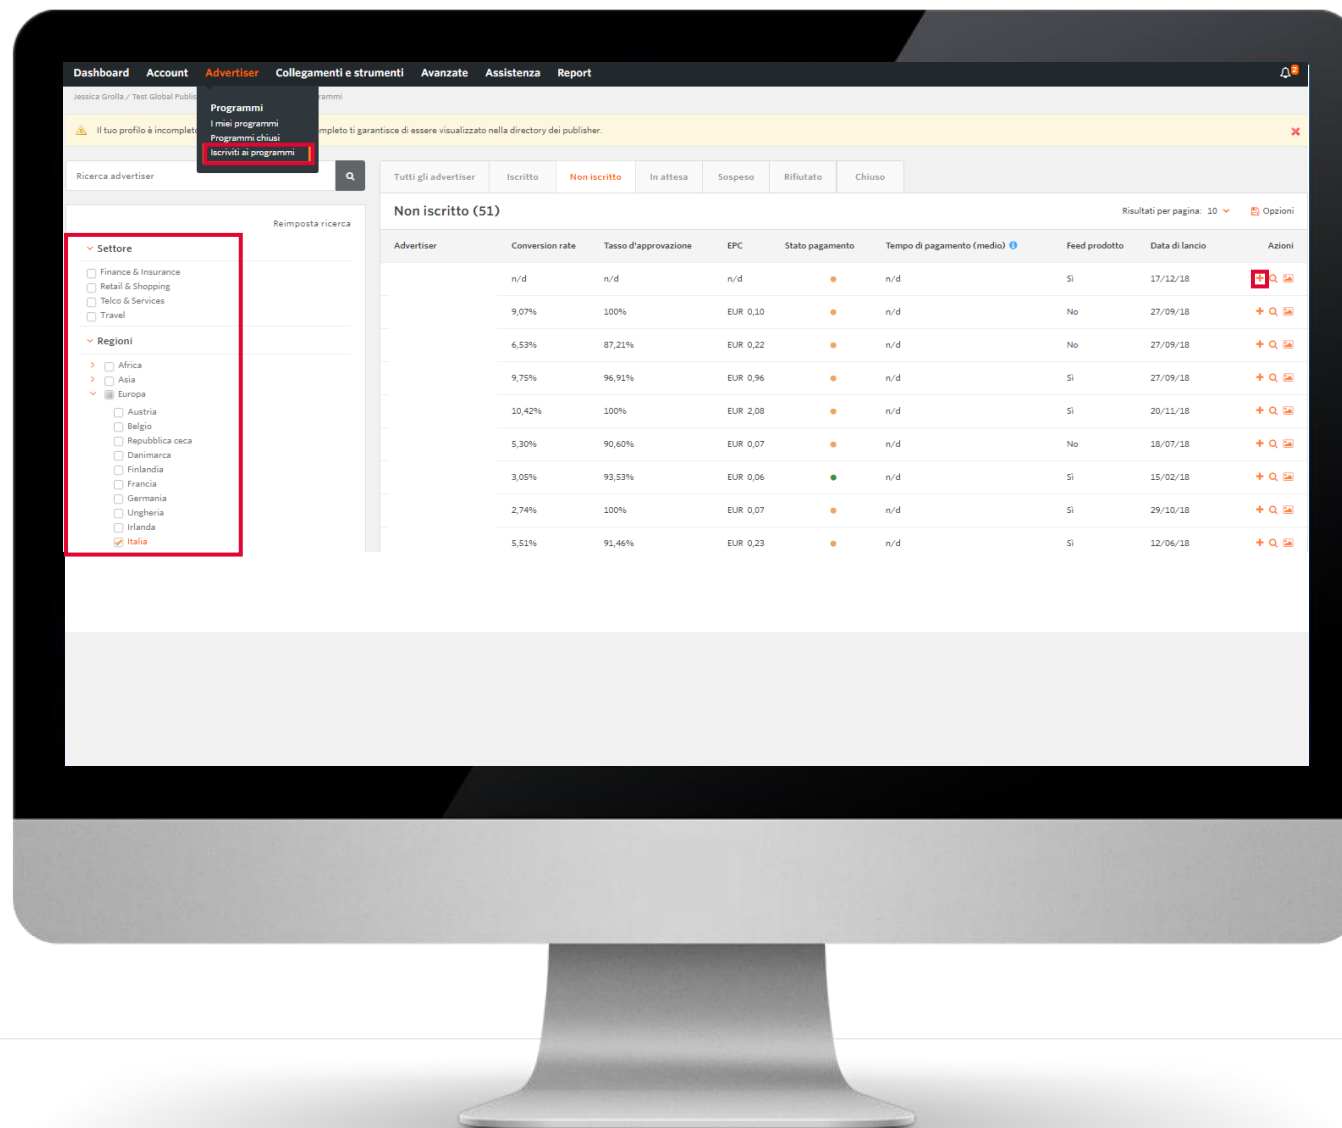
Dashboard Account Advertiser Collegamenti e strumenti Avanzate Assistenza Report

Jessica Grolla / Test Global Publis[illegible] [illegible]rammi

Programmi
I miei programmi
Programmi chiusi
Iscriviti ai programmi

Il tuo profilo è incomplet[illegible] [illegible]mpleto ti garantisce di essere visualizzato nella directory dei publisher.

Ricerca advertiser

Reimposta ricerca

Settore
Finance & Insurance
Retail & Shopping
Telco & Services
Travel

Regioni
Africa
Asia
Europa
Austria
Belgio
Repubblica ceca
Danimarca
Finlandia
Francia
Germania
Ungheria
Irlanda
Italia

Tutti gli advertiser | Iscritto | Non iscritto | In attesa | Sospeso | Rifiutato | Chiuso

Non iscritto (51)

Risultati per pagina: 10 Opzioni

| Advertiser | Conversion rate | Tasso d'approvazione | EPC | Stato pagamento | Tempo di pagamento (medio) | Feed prodotto | Data di lancio | Azioni |
|---|---|---|---|---|---|---|---|---|
| | n/d | n/d | n/d | | n/d | Sì | 17/12/18 | |
| | 9,07% | 100% | EUR 0,10 | | n/d | No | 27/09/18 | |
| | 6,53% | 87,21% | EUR 0,22 | | n/d | No | 27/09/18 | |
| | 9,75% | 96,91% | EUR 0,96 | | n/d | Sì | 27/09/18 | |
| | 10,42% | 100% | EUR 2,08 | | n/d | Sì | 20/11/18 | |
| | 5,30% | 90,60% | EUR 0,07 | | n/d | No | 18/07/18 | |
| | 3,05% | 93,53% | EUR 0,06 | | n/d | Sì | 15/02/18 | |
| | 2,74% | 100% | EUR 0,07 | | n/d | Sì | 29/10/18 | |
| | 5,51% | 91,46% | EUR 0,23 | | n/d | Sì | 12/06/18 | |